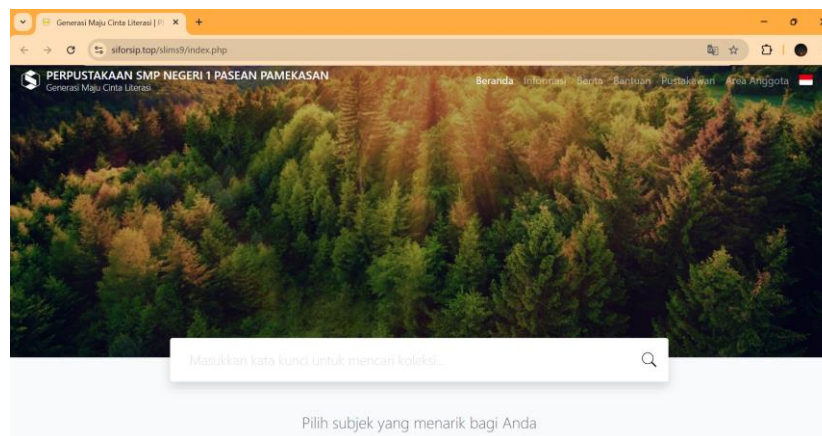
Generasi Maju Cinta Literasi | P ×
+
sliforsip.top/slims9/index.php
PERPUSTAKAAN SMP NEGERI 1 PASEAN PAMEKASAN
Generasi Maju Cinta Literasi
Beranda Informasi Berita Bantuan Pustakawan Area Anggota
Masukkan kata kunci untuk mencari koleksi...
Pilih subjek yang menarik bagi Anda